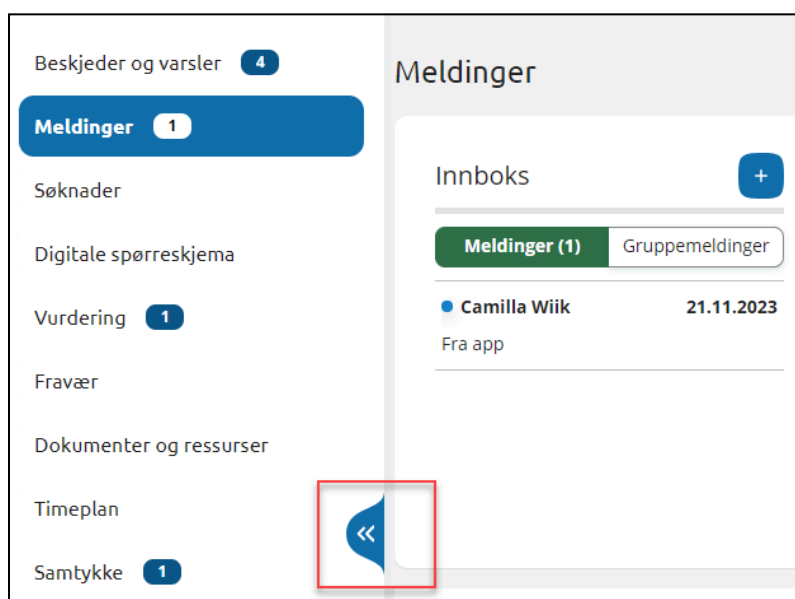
Beskjeder og varsler 4

Meldinger 1

Søknader

Digitale spørreskjema

Vurdering 1

Fravær

Dokumenter og ressurser

Timeplan

Samtykke 1

«

Meldinger

Innboks

+

Meldinger (1)

Gruppemeldinger

Camilla Wiik

21.11.2023

Fra app